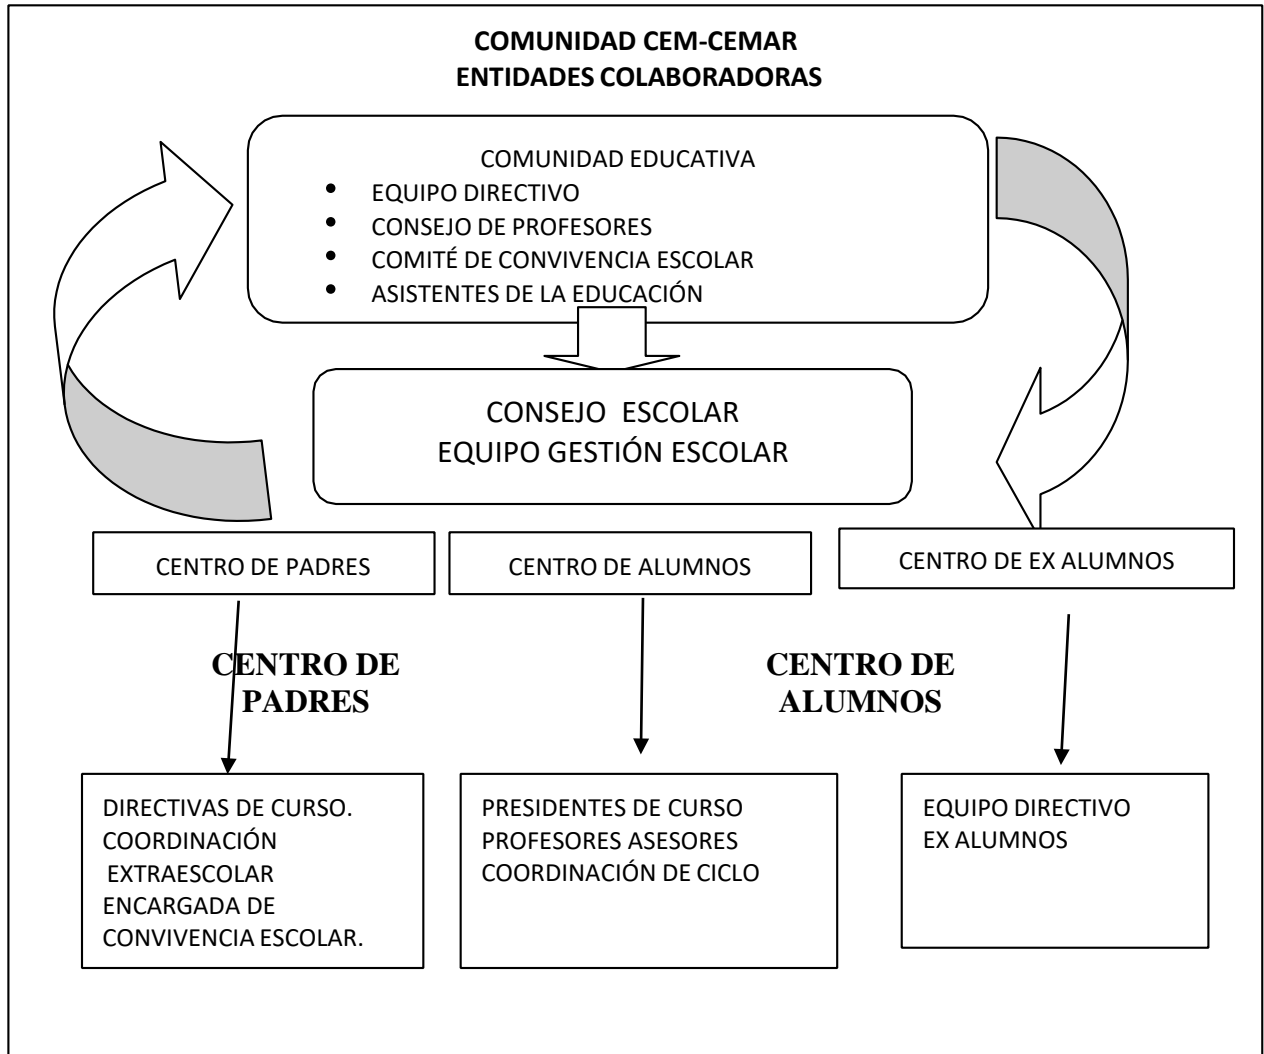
COMUNIDAD CEM-CEMAR
ENTIDADES COLABORADORAS

COMUNIDAD EDUCATIVA
- EQUIPO DIRECTIVO
- CONSEJO DE PROFESORES
- COMITÉ DE CONVIVENCIA ESCOLAR
- ASISTENTES DE LA EDUCACIÓN

CONSEJO ESCOLAR
EQUIPO GESTIÓN ESCOLAR

CENTRO DE PADRES

CENTRO DE ALUMNOS

CENTRO DE EX ALUMNOS

CENTRO DE PADRES

CENTRO DE ALUMNOS

DIRECTIVAS DE CURSO.
COORDINACIÓN EXTRAESCOLAR
ENCARGADA DE CONVIVENCIA ESCOLAR.

PRESIDENTES DE CURSO
PROFESORES ASESORES
COORDINACIÓN DE CICLO

EQUIPO DIRECTIVO
EX ALUMNOS